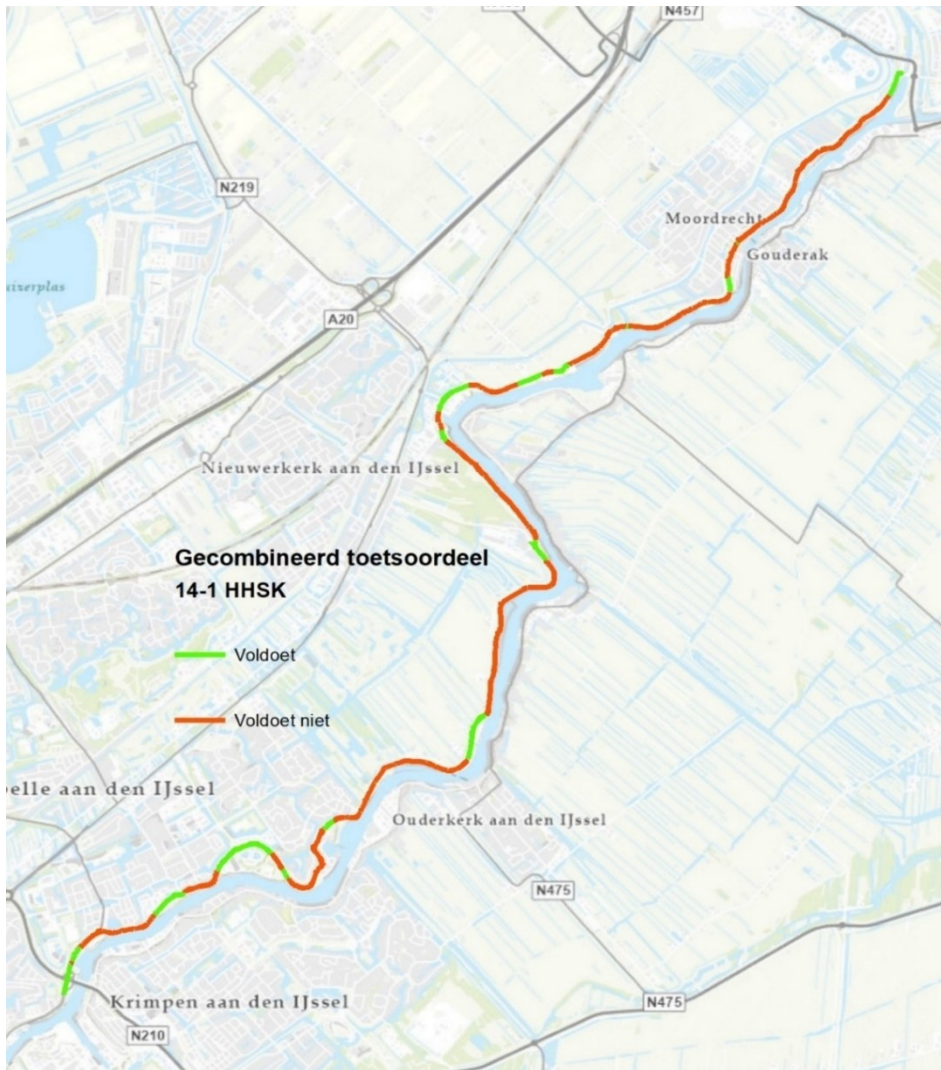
N457

N219

aizerplas

A20

Moordrecht

Gouderak

Nieuwerkerk aan den IJssel

Gecombineerd toetsoordeel
14-1 HHSK

Voldoet

Voldoet niet

pelle aan den IJssel

Ouderkerk aan den IJssel

N475

Krimpen aan den IJssel

N210

N475